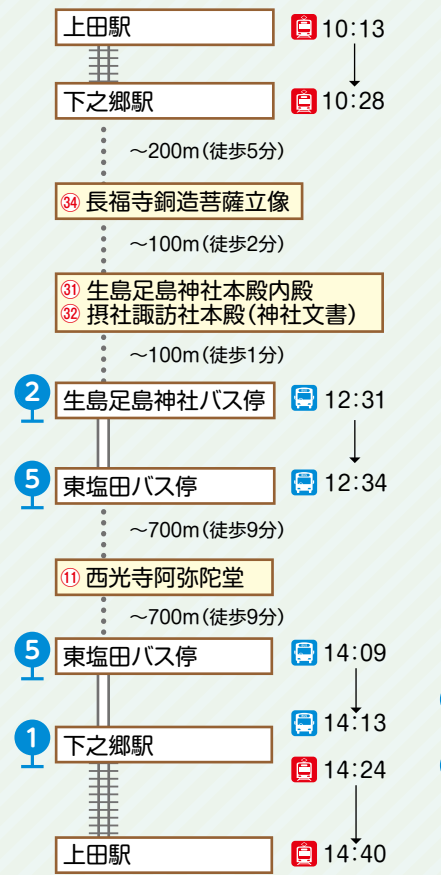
上田駅
10:13
下之郷駅
10:28
～200m(徒歩5分)
㉞ 長福寺銅造菩薩立像
～100m(徒歩2分)
㉛ 生島足島神社本殿内殿
㉜ 摂社諏訪社本殿(神社文書)
～100m(徒歩1分)
2 生島足島神社バス停
12:31
5 東塩田バス停
12:34
～700m(徒歩9分)
⑪ 西光寺阿弥陀堂
～700m(徒歩9分)
5 東塩田バス停
14:09
14:13
1 下之郷駅
14:24
上田駅
14:40